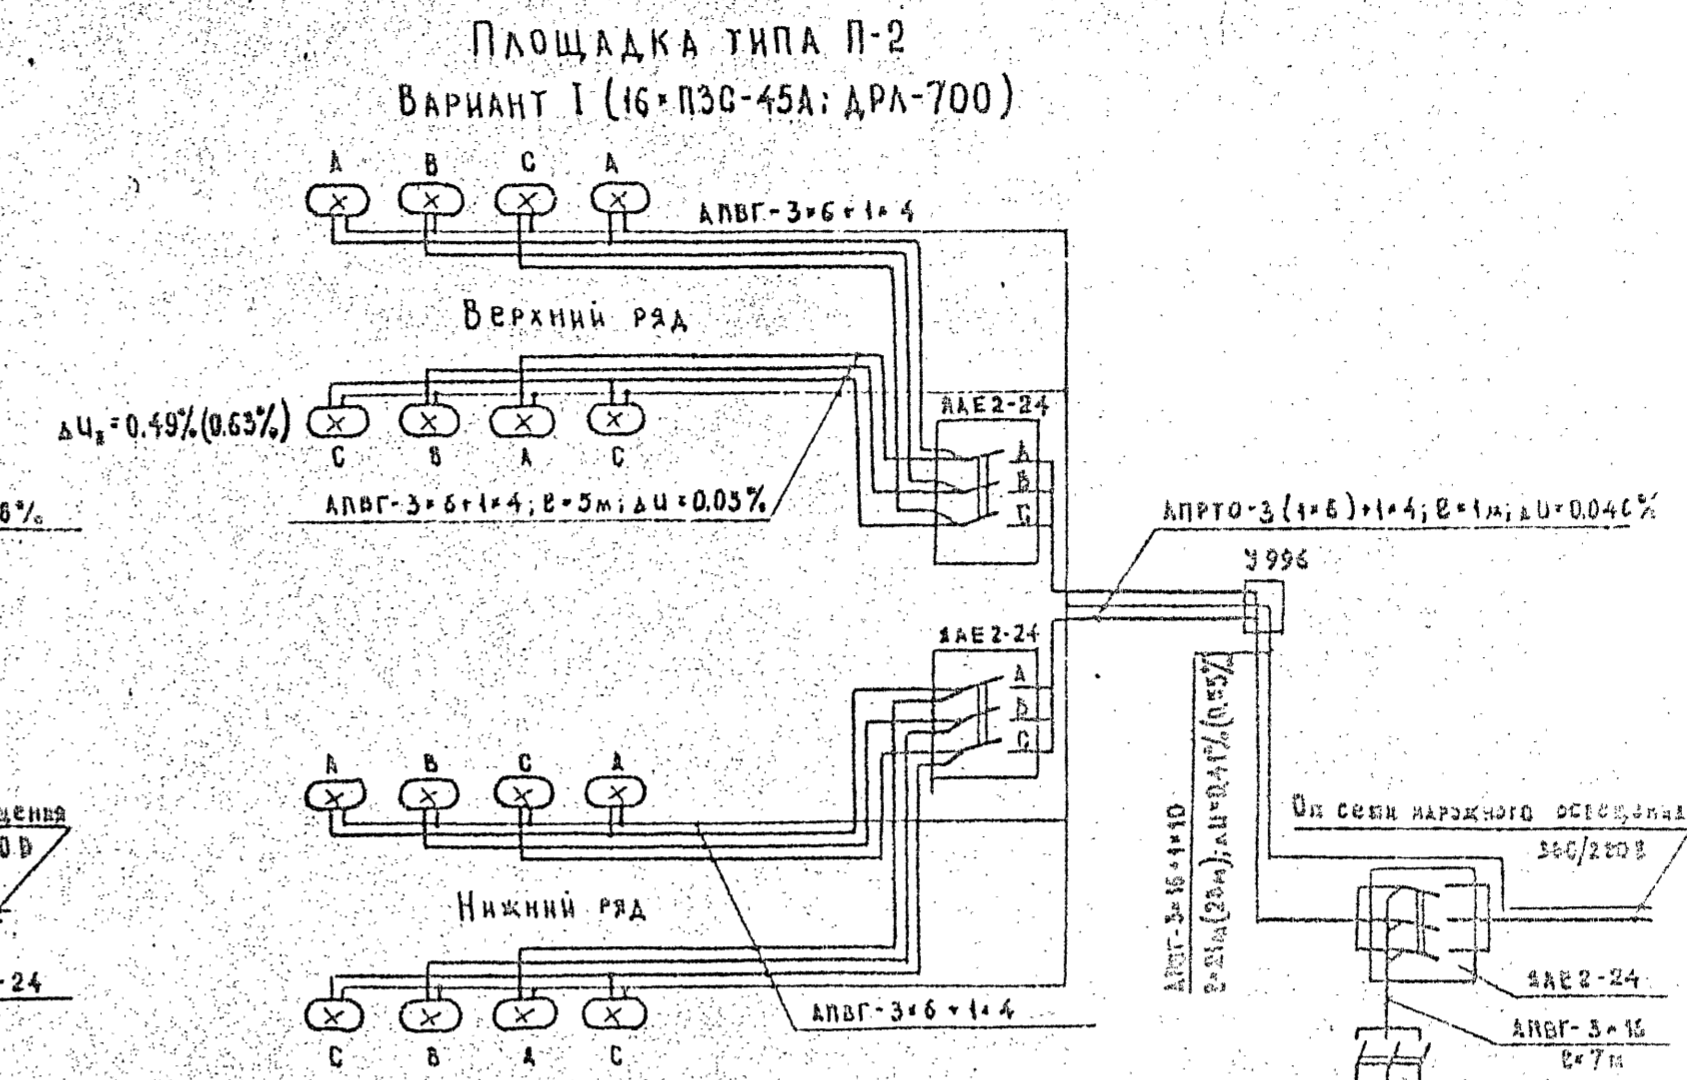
ПЛОЩАДКА ТИПА П-2
ВАРИАНТ I (16×ПЗС-45А; ДРЛ-700)

A B C A
АПВГ-3×6+1×4

Верхний ряд

$\Delta U_з$=0.49%(0.63%)
C B A C

АПВГ-3×6+1×4; ℓ=5м; ΔU=0.05%

1АЕ2-24
A
B
C

6%

АПРТО-3(1×6)+1×4; ℓ=1м; ΔU=0.046%

У996

1АЕ2-24
A
B
C

A B C A

щения
0 В

Нижний ряд

АПВГ-3×16+1×10
ℓ=31м(26м); ΔU=0.41%(0.35%)

От сети наружного освещения
380/220 В

-24

1АЕ2-24

C B A C
АПВГ-3×6+1×4

АПВГ-3×16
ℓ=7м